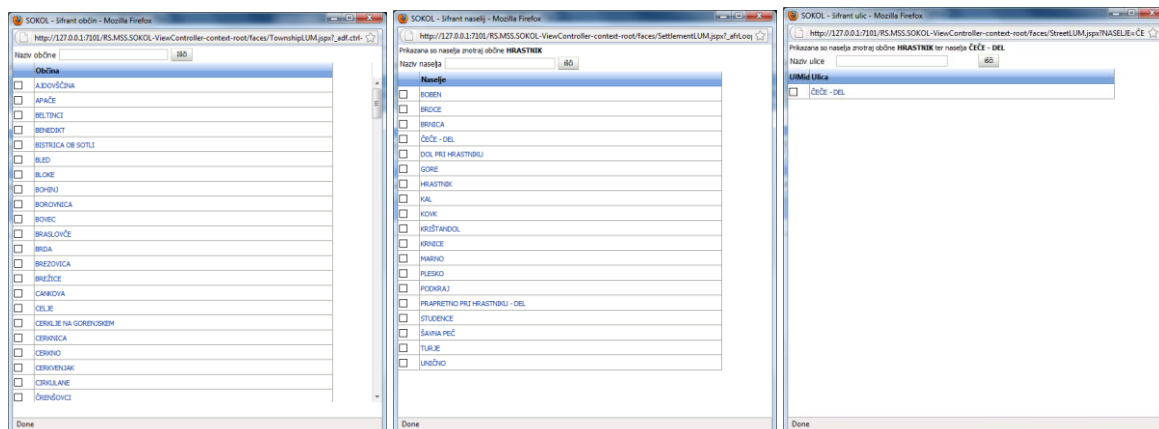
SOKOL - šifrant občin - Mozilla Firefox

http://127.0.0.1:7101/RS.MSS.SOKOL-ViewController-context-root/faces/TownshipLUM.jspx?_adf.ctrl-

Naziv občine [ ] išči

| | Občina |
|---|---|
| ☐ | AJDOVŠČINA |
| ☐ | APAČE |
| ☐ | BELTINCI |
| ☐ | BENEDIKT |
| ☐ | BISTRICA OB SOTLI |
| ☐ | BLED |
| ☐ | BLOKE |
| ☐ | BOHINJ |
| ☐ | BOROVNICA |
| ☐ | BOVEC |
| ☐ | BRASLOVČE |
| ☐ | BRDA |
| ☐ | BREZOVICA |
| ☐ | BREŽICE |
| ☐ | CANKOVA |
| ☐ | CELJE |
| ☐ | CERKLJE NA GORENJSKEM |
| ☐ | CERKNICA |
| ☐ | CERKNO |
| ☐ | CERKVENJAK |
| ☐ | CIRKULANE |
| ☐ | ČRENŠOVCI |

Done

SOKOL - šifrant naselij - Mozilla Firefox

http://127.0.0.1:7101/RS.MSS.SOKOL-ViewController-context-root/faces/SettlementLUM.jspx?_afrLoo

Prikazana so naselja znotraj občine HRASTNIK

Naziv naselja [ ] išči

| | Naselje |
|---|---|
| ☐ | BOBEN |
| ☐ | BRDCE |
| ☐ | BRNICA |
| ☐ | ČEČE - DEL |
| ☐ | DOL PRI HRASTNIKU |
| ☐ | GORE |
| ☐ | HRASTNIK |
| ☐ | KAL |
| ☐ | KOVK |
| ☐ | KRIŠTANDOL |
| ☐ | KRNICE |
| ☐ | MARNO |
| ☐ | PLESKO |
| ☐ | PODKRAJ |
| ☐ | PRAPRETNO PRI HRASTNIKU - DEL |
| ☐ | STUDENCE |
| ☐ | ŠAVNA PEČ |
| ☐ | TURJE |
| ☐ | UNIČNO |

Done

SOKOL - šifrant ulic - Mozilla Firefox

http://127.0.0.1:7101/RS.MSS.SOKOL-ViewController-context-root/faces/StreetLUM.jspx?NASELJE=ČE

Prikazana so naselja znotraj občine HRASTNIK ter naselja ČEČE - DEL

Naziv ulice [ ] išči

| UlMid | Ulica |
|---|---|
| ☐ | ČEČE - DEL |

Done